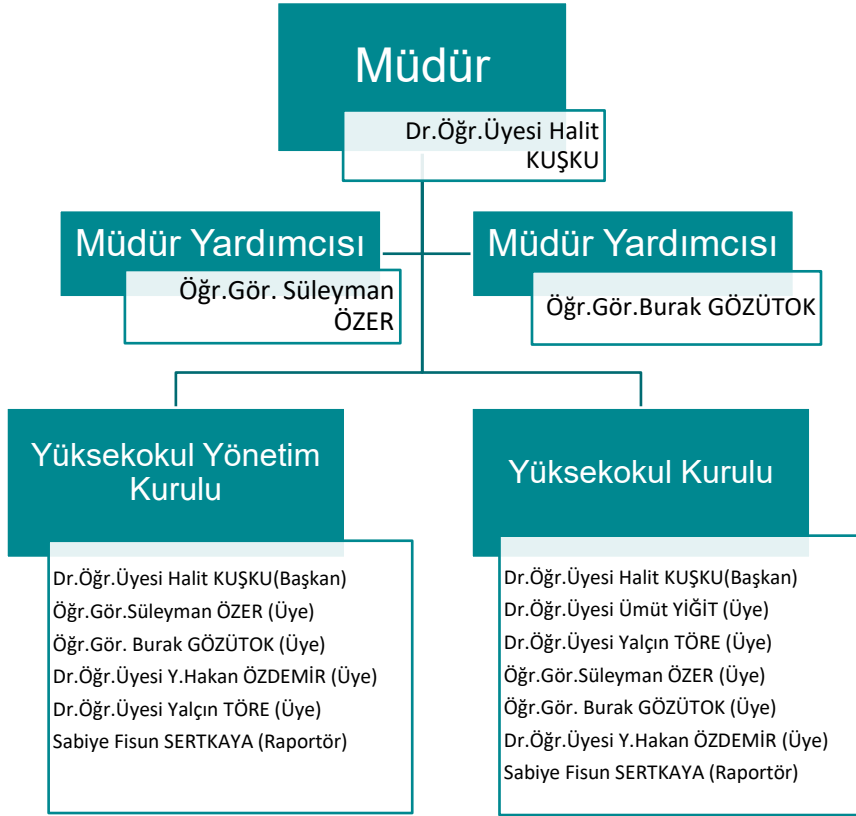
Müdür

Dr.Öğr.Üyesi Halit KUŞKU

Müdür Yardımcısı

Öğr.Gör. Süleyman ÖZER

Müdür Yardımcısı

Öğr.Gör.Burak GÖZÜTOK

Yüksekokul Yönetim Kurulu

Dr.Öğr.Üyesi Halit KUŞKU(Başkan)
Öğr.Gör.Süleyman ÖZER (Üye)
Öğr.Gör. Burak GÖZÜTOK (Üye)
Dr.Öğr.Üyesi Y.Hakan ÖZDEMİR (Üye)
Dr.Öğr.Üyesi Yalçın TÖRE (Üye)
Sabiye Fisun SERTKAYA (Raportör)

Yüksekokul Kurulu

Dr.Öğr.Üyesi Halit KUŞKU(Başkan)
Dr.Öğr.Üyesi Ümüt YİĞİT (Üye)
Dr.Öğr.Üyesi Yalçın TÖRE (Üye)
Öğr.Gör.Süleyman ÖZER (Üye)
Öğr.Gör. Burak GÖZÜTOK (Üye)
Dr.Öğr.Üyesi Y.Hakan ÖZDEMİR (Üye)
Sabiye Fisun SERTKAYA (Raportör)